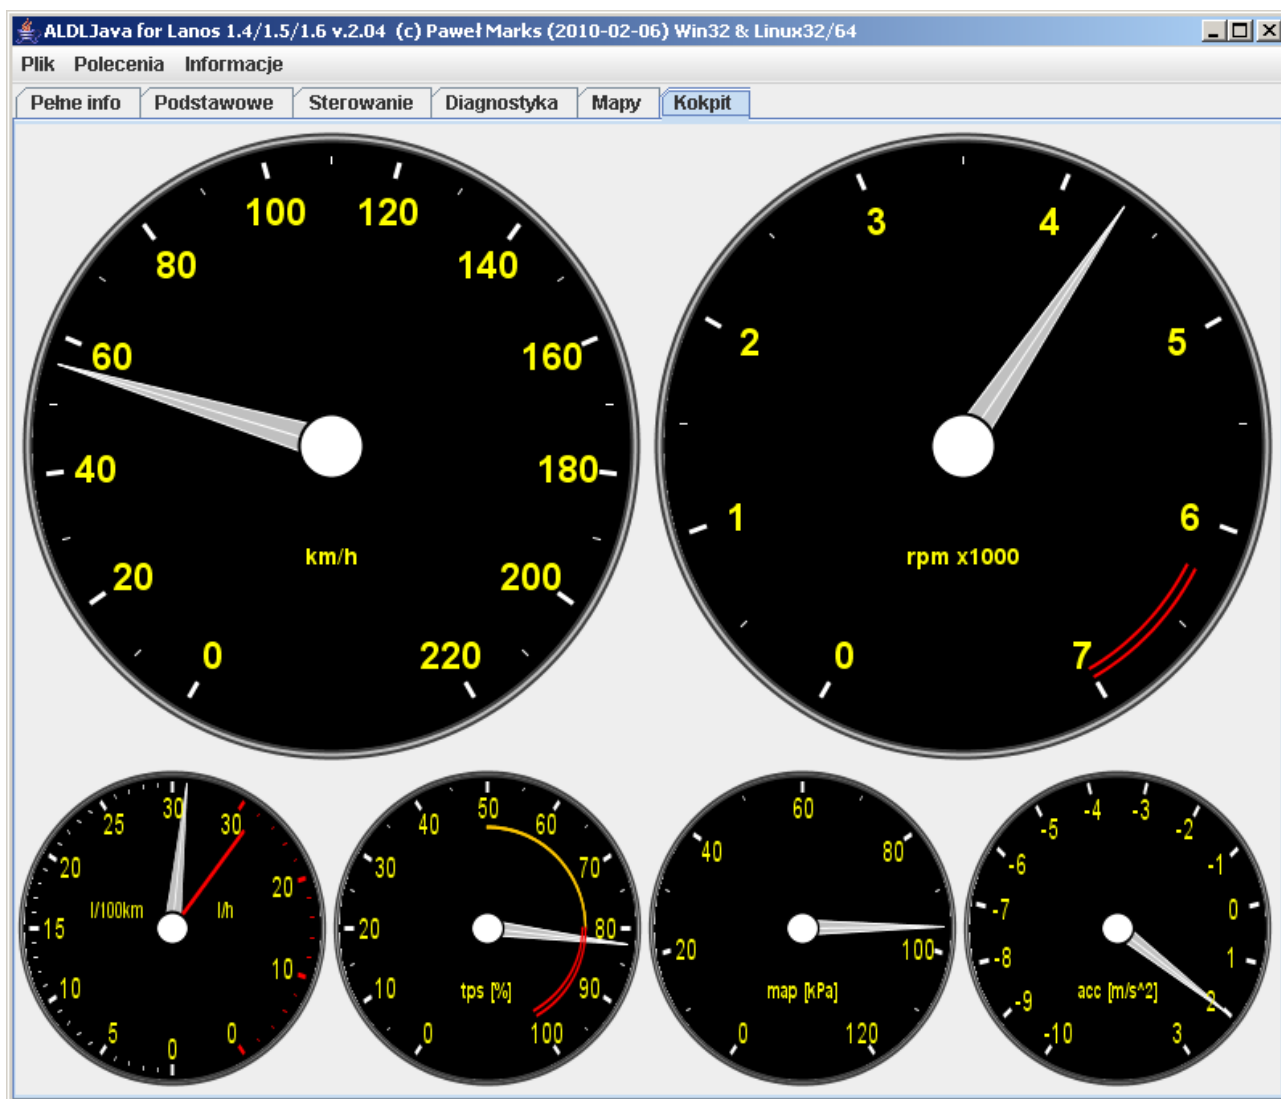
ALDLJava for Lanos 1.4/1.5/1.6 v.2.04 (c) Paweł Marks (2010-02-06) Win32 & Linux32/64

Plik Polecenia Informacje

Pełne info Podstawowe Sterowanie Diagnostyka Mapy Kokpit

100 120 80 140 60 160 40 180 20 200 0 220
km/h

3 4 2 5 1 6 0 7
rpm x1000

25 30 30 20 20 15 10 10 5 0 0
l/100km l/h

40 50 60 30 70 20 80 10 90 0 100
tps [%]

60 40 80 20 100 0 120
map [kPa]

-4 -3 -5 -2 -6 -1 -7 0 -8 1 -9 2 -10 3
acc [m/s^2]